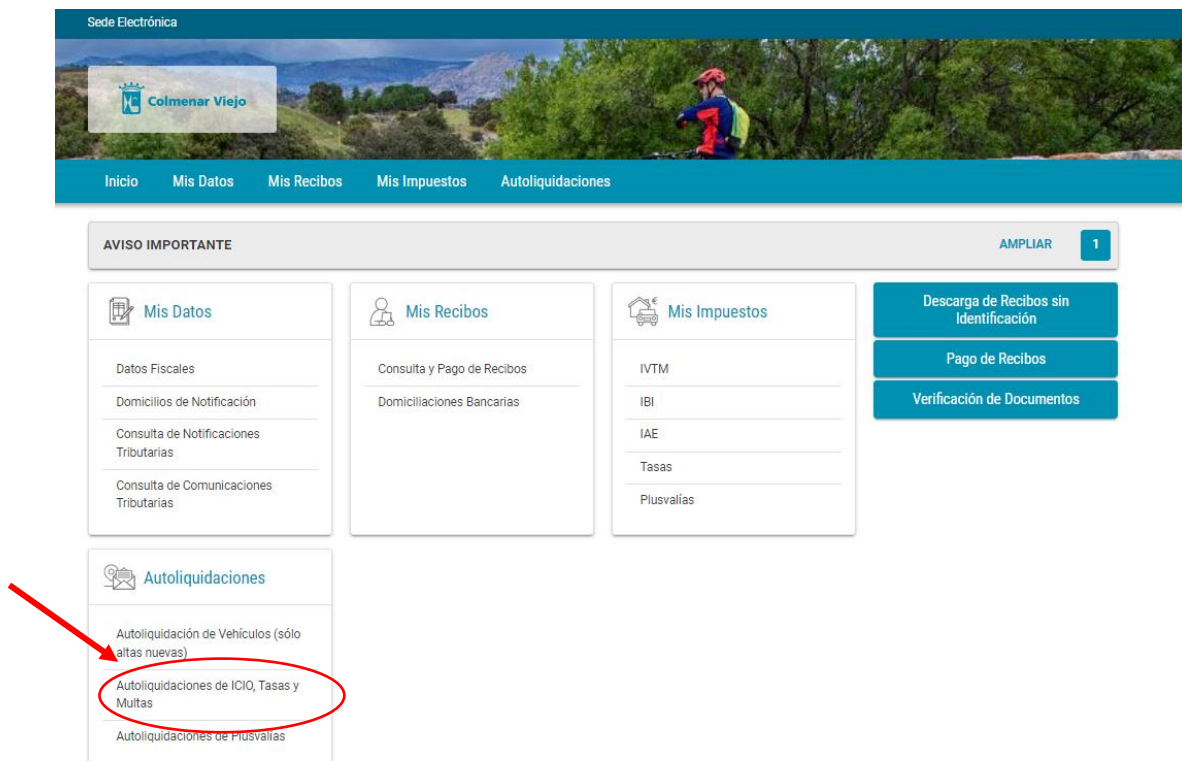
Sede Electrónica

Colmenar Viejo

Inicio Mis Datos Mis Recibos Mis Impuestos Autoliquidaciones

AVISO IMPORTANTE

AMPLIAR 1

Mis Datos

Datos Fiscales

Domicilios de Notificación

Consulta de Notificaciones Tributarias

Consulta de Comunicaciones Tributarias

Mis Recibos

Consulta y Pago de Recibos

Domiciliaciones Bancarias

Mis Impuestos

IVTM

IBI

IAE

Tasas

Plusvalías

Descarga de Recibos sin Identificación

Pago de Recibos

Verificación de Documentos

Autoliquidaciones

Autoliquidación de Vehículos (sólo altas nuevas)

Autoliquidaciones de ICIO, Tasas y Multas

Autoliquidaciones de Plusvalías